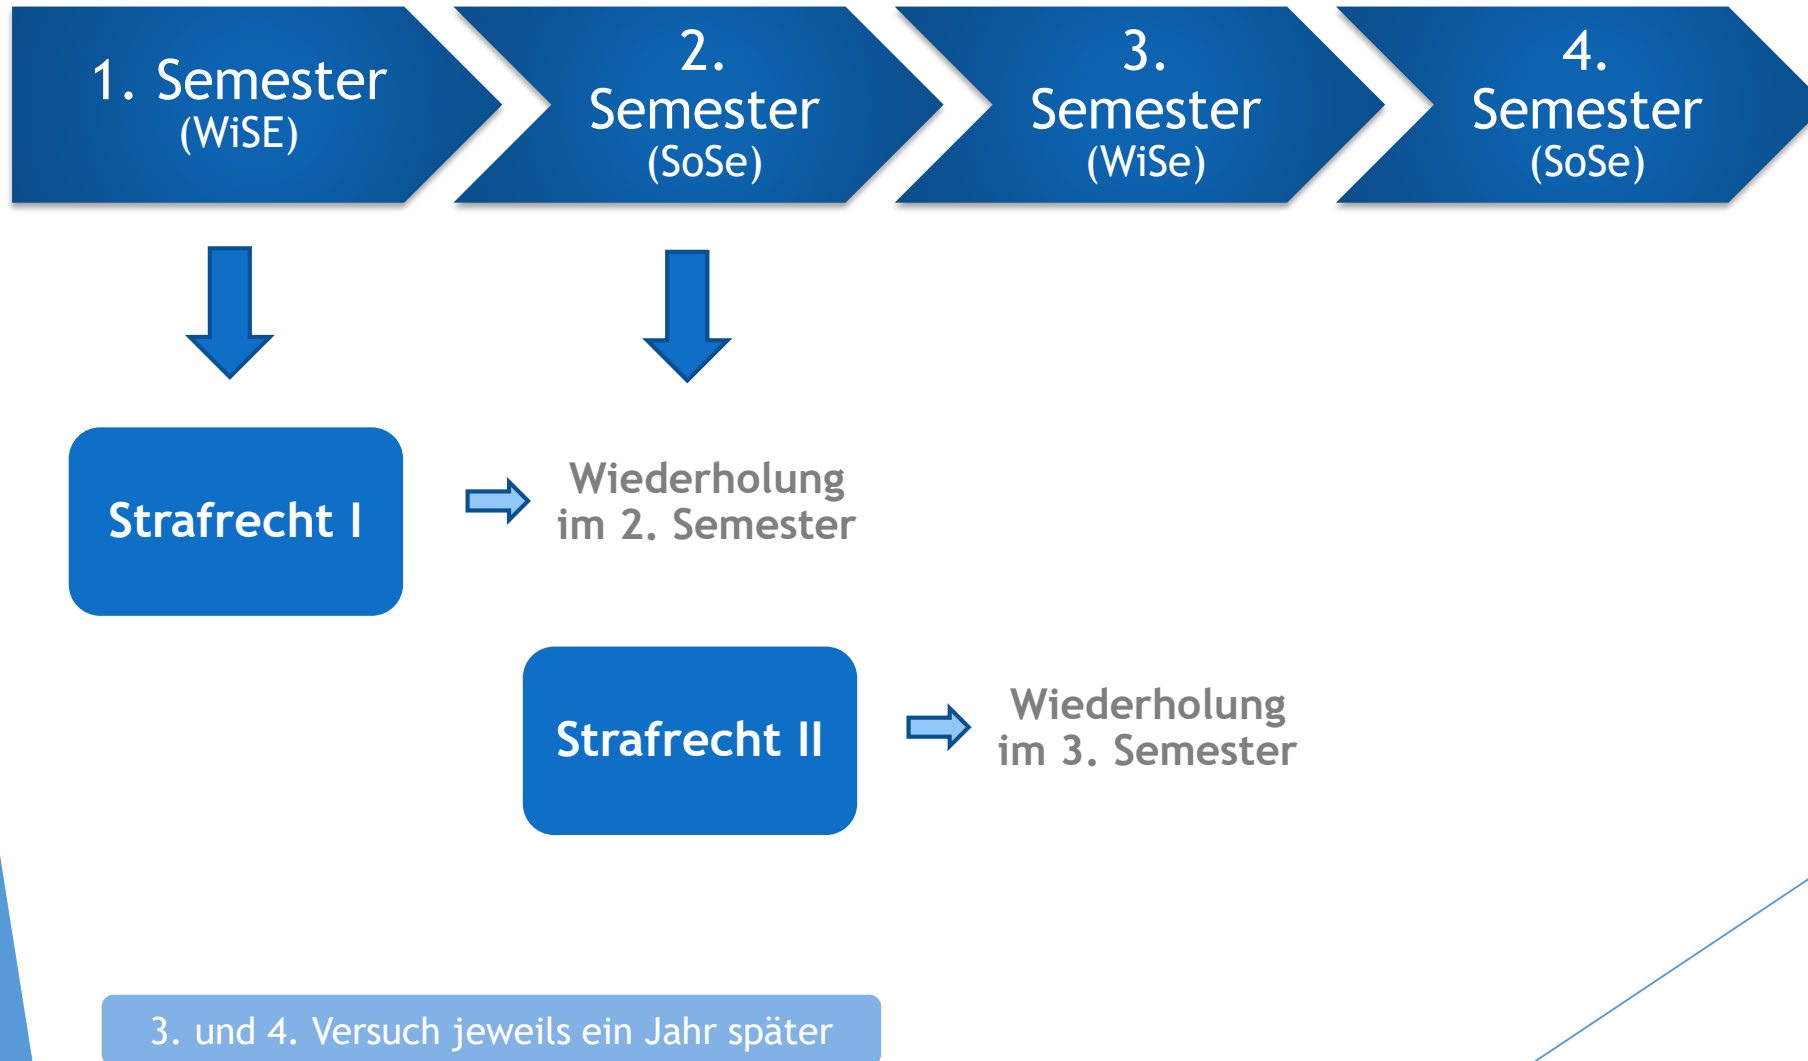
1. Semester
(WiSE)

2.
Semester
(SoSe)

3.
Semester
(WiSe)

4.
Semester
(SoSe)

Strafrecht I

Wiederholung
im 2. Semester

Strafrecht II

Wiederholung
im 3. Semester

3. und 4. Versuch jeweils ein Jahr später